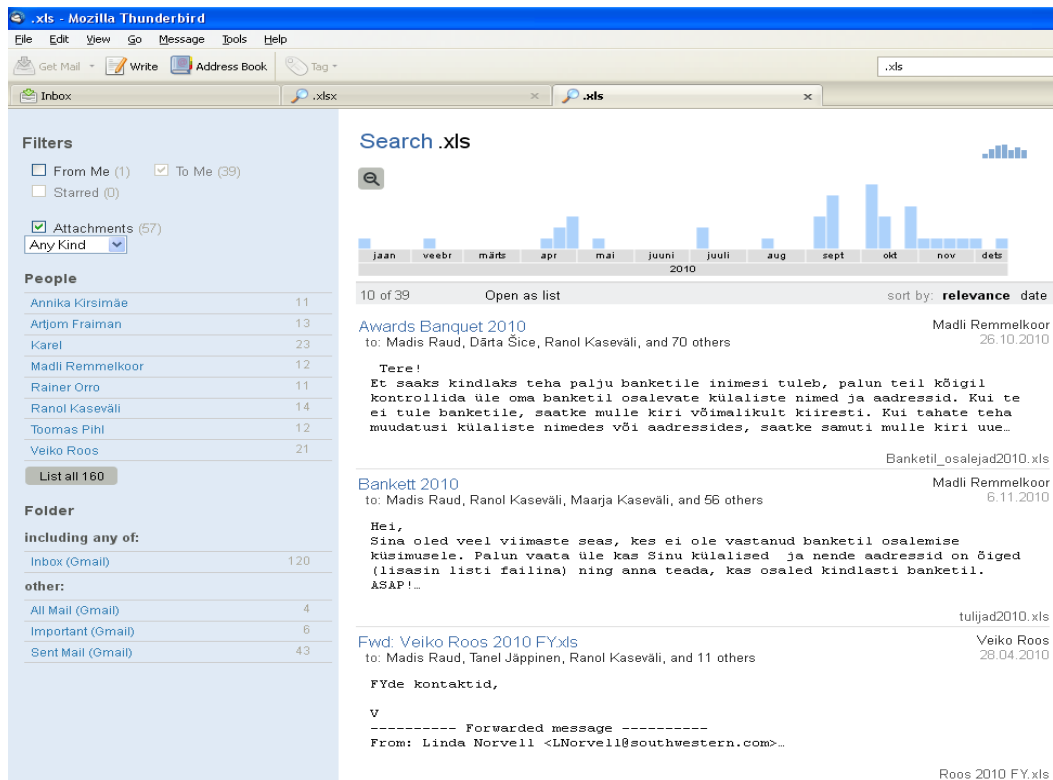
.xls - Mozilla Thunderbird

File Edit View Go Message Tools Help

Get Mail Write Address Book Tag

.xls

Inbox .xlsx .xls

Filters

From Me (1) To Me (39)
Starred (0)

Attachments (57)
Any Kind

People

| | |
|---|---|
| Annika Kirsimäe | 11 |
| Artjom Fraiman | 13 |
| Karel | 23 |
| Madli Remmelkoor | 12 |
| Rainer Orro | 11 |
| Ranol Kaseväli | 14 |
| Toomas Pihl | 12 |
| Veiko Roos | 21 |

List all 160

Folder

including any of:

| | |
|---|---|
| Inbox (Gmail) | 120 |

other:

| | |
|---|---|
| All Mail (Gmail) | 4 |
| Important (Gmail) | 6 |
| Sent Mail (Gmail) | 43 |

Search .xls

jaan veebr märts apr mai juuni juuli aug sept okt nov dets
2010

10 of 39 Open as list sort by: relevance date

Awards Banquet 2010
to: Madis Raud, Dārta Šice, Ranol Kaseväli, and 70 others
Madli Remmelkoor
26.10.2010

Tere!
Et saaks kindlaks teha palju banketile inimesi tuleb, palun teil kõigil kontrollida üle oma banketil osalevate külaliste nimed ja aadressid. Kui te ei tule banketile, saatke mulle kiri võimalikult kiiresti. Kui tahate teha muudatusi külaliste nimedes või aadressides, saatke samuti mulle kiri uue…

Banketil_osalejad2010.xls

Bankett 2010
to: Madis Raud, Ranol Kaseväli, Maarja Kaseväli, and 56 others
Madli Remmelkoor
6.11.2010

Hei,
Sina oled veel viimaste seas, kes ei ole vastanud banketil osalemise küsimusele. Palun vaata üle kas Sinu külalised ja nende aadressid on õiged (lisasin listi failina) ning anna teada, kas osaled kindlasti banketil. ASAP!…

tulijad2010.xls

Fwd: Veiko Roos 2010 FY.xls
to: Madis Raud, Tanel Jäppinen, Ranol Kaseväli, and 11 others
Veiko Roos
28.04.2010

FYde kontaktid,

V
---------- Forwarded message ----------
From: Linda Norvell <LNorvell@southwestern.com>…

Roos 2010 FY.xls